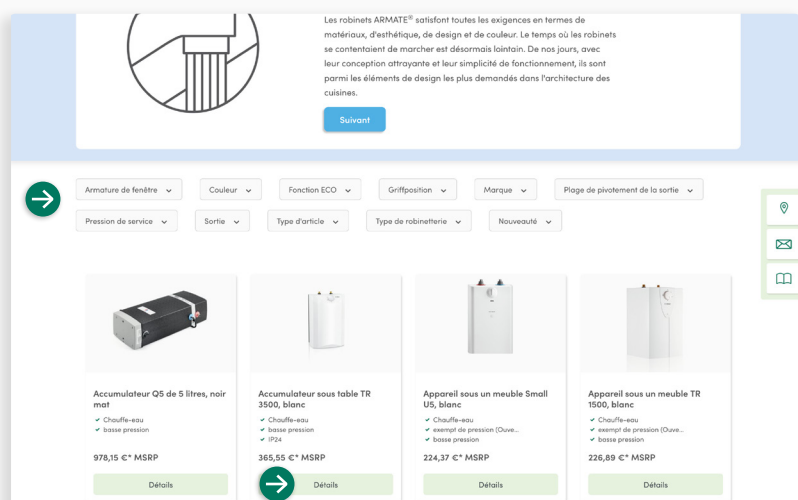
Les robinets ARMATE® satisfont toutes les exigences en termes de matériaux, d'esthétique, de design et de couleur. Le temps où les robinets se contentaient de marcher est désormais lointain. De nos jours, avec leur conception attrayante et leur simplicité de fonctionnement, ils sont parmi les éléments de design les plus demandés dans l'architecture des cuisines.

Suivant

Armature de fenêtre
Couleur
Fonction ECO
Griffposition
Marque
Plage de pivotement de la sortie
Pression de service
Sortie
Type d'article
Type de robinetterie
Nouveauté

Accumulateur Q5 de 5 litres, noir mat
✓ Chauffe-eau
✓ basse pression
978,15 €* MSRP
Détails

Accumulateur sous table TR 3500, blanc
✓ Chauffe-eau
✓ basse pression
✓ IP24
365,55 €* MSRP
Détails

Appareil sous un meuble Small U5, blanc
✓ Chauffe-eau
✓ exempt de pression (Ouve...
✓ basse pression
224,37 €* MSRP
Détails

Appareil sous un meuble TR 1500, blanc
✓ Chauffe-eau
✓ exempt de pression (Ouve...
✓ basse pression
226,89 €* MSRP
Détails